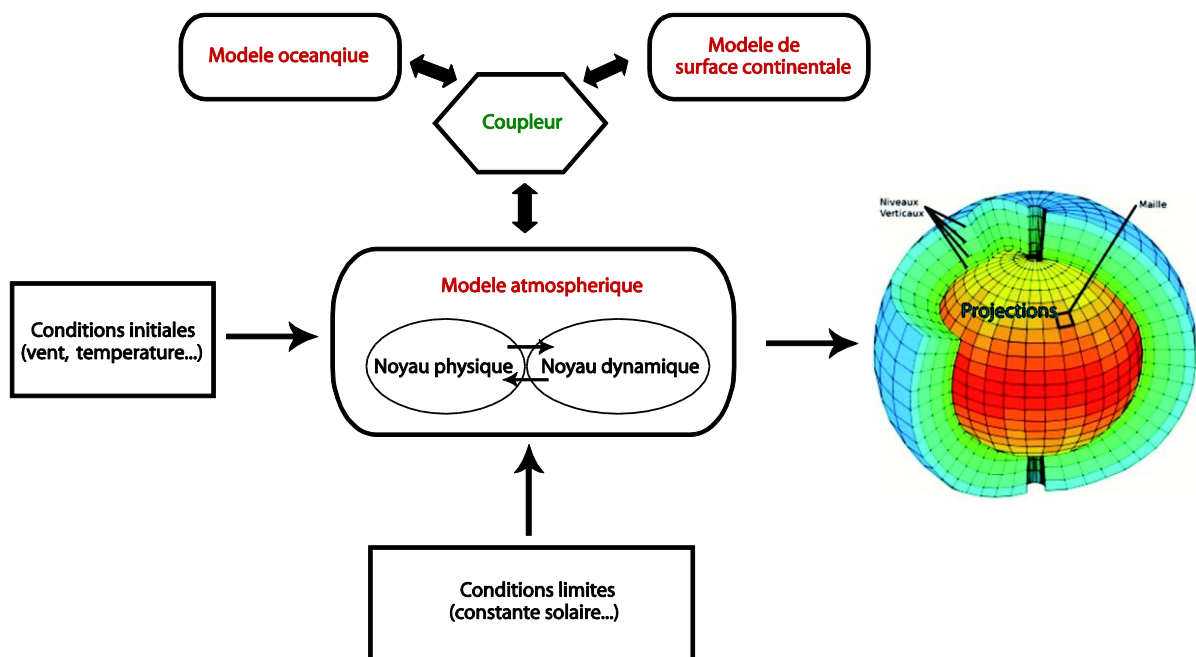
Modele oceanqiue

Modele de surface continentale

Coupleur

Niveaux Verticaux

Maille

Conditions initiales (vent, temperature...)

Modele atmospherique

Noyau physique

Noyau dynamique

Projections

Conditions limites (constante solaire...)